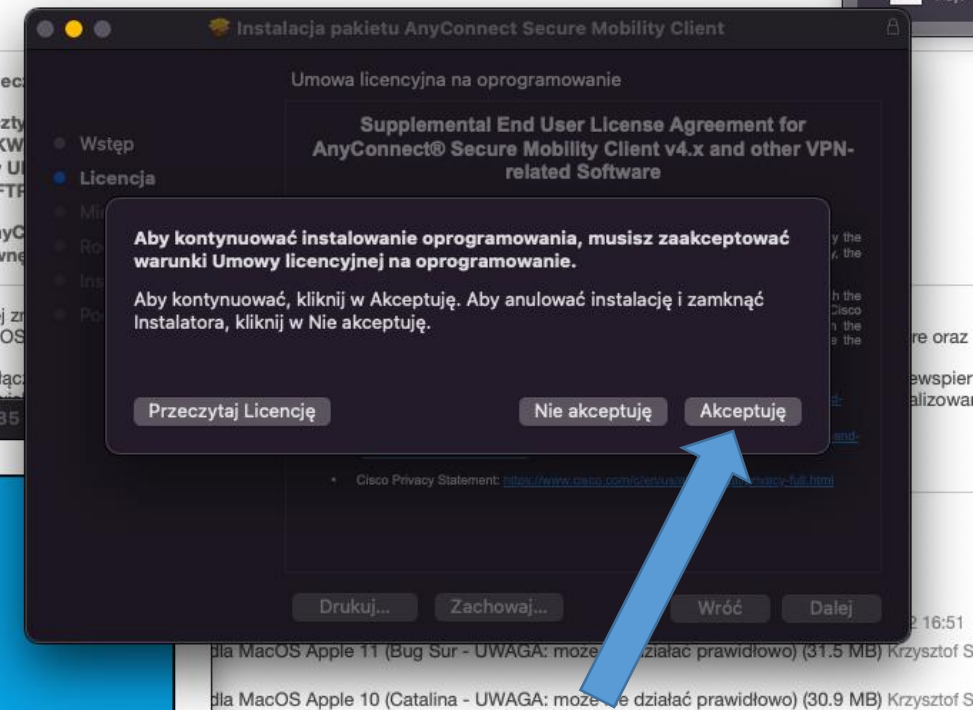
Instalacja pakietu AnyConnect Secure Mobility Client

Umowa licencyjna na oprogramowanie

Wstęp
Licencja
Mi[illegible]
Ro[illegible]
Ins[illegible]
Po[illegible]

Supplemental End User License Agreement for AnyConnect® Secure Mobility Client v4.x and other VPN-related Software

Aby kontynuować instalowanie oprogramowania, musisz zaakceptować warunki Umowy licencyjnej na oprogramowanie.

Aby kontynuować, kliknij w Akceptuję. Aby anulować instalację i zamknąć Instalatora, kliknij w Nie akceptuję.

Przeczytaj Licencję

Nie akceptuję

Akceptuję

Cisco Privacy Statement: https://www.cisco.com/c/en/us/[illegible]privacy-full.html

Drukuj...

Zachowaj...

Wróć

Dalej

re oraz

ewspier
alizowar

2 16:51

dla MacOS Apple 11 (Bug Sur - UWAGA: może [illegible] działać prawidłowo) (31.5 MB) Krzysztof S

dla MacOS Apple 10 (Catalina - UWAGA: może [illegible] działać prawidłowo) (30.9 MB) Krzysztof S